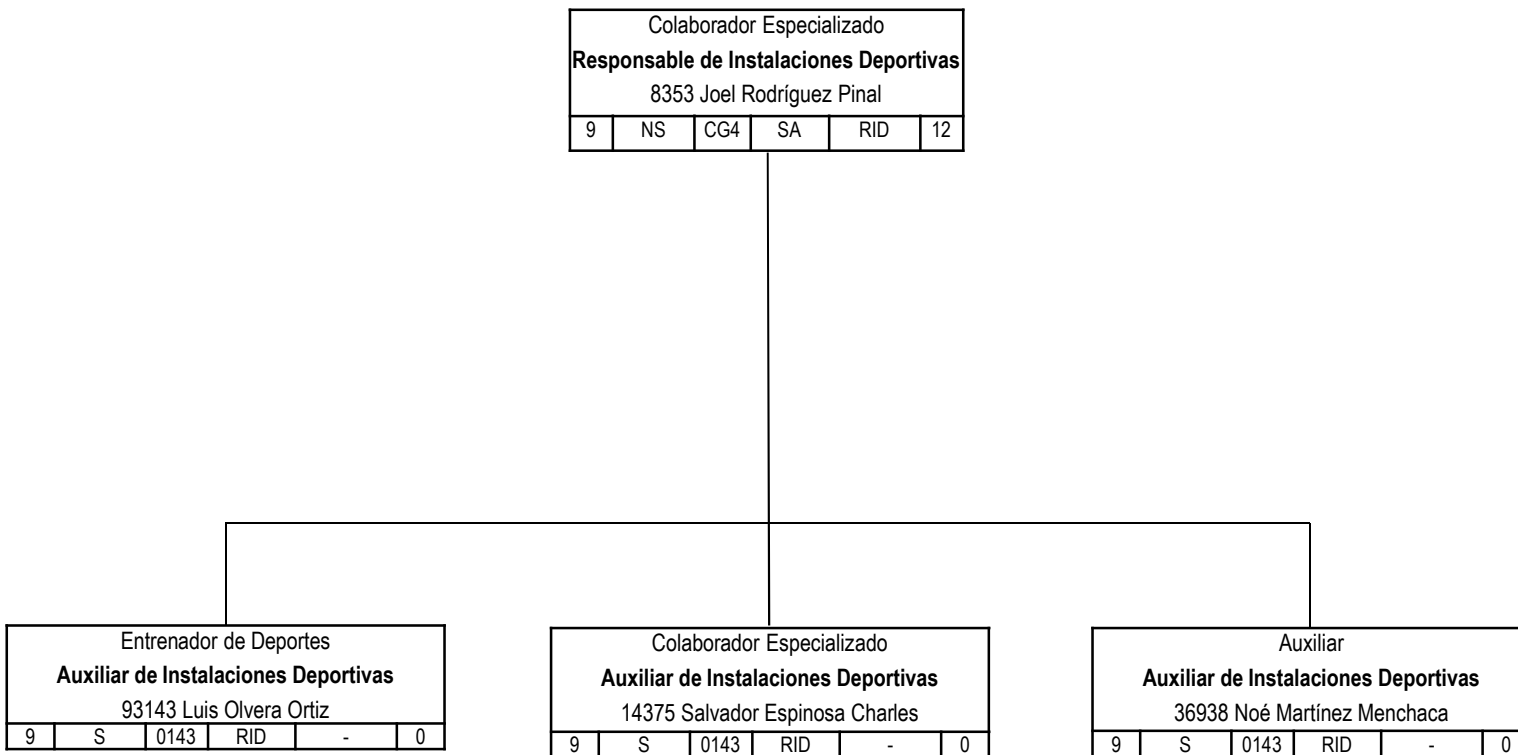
Colaborador Especializado
**Responsable de Instalaciones Deportivas**
8353 Joel Rodríguez Pinal

| 9 | NS | CG4 | SA | RID | 12 |
|---|---|---|---|---|---|

Entrenador de Deportes
**Auxiliar de Instalaciones Deportivas**
93143 Luis Olvera Ortiz

| 9 | S | 0143 | RID | - | 0 |
|---|---|---|---|---|---|

Colaborador Especializado
**Auxiliar de Instalaciones Deportivas**
14375 Salvador Espinosa Charles

| 9 | S | 0143 | RID | - | 0 |
|---|---|---|---|---|---|

Auxiliar
**Auxiliar de Instalaciones Deportivas**
36938 Noé Martínez Menchaca

| 9 | S | 0143 | RID | - | 0 |
|---|---|---|---|---|---|